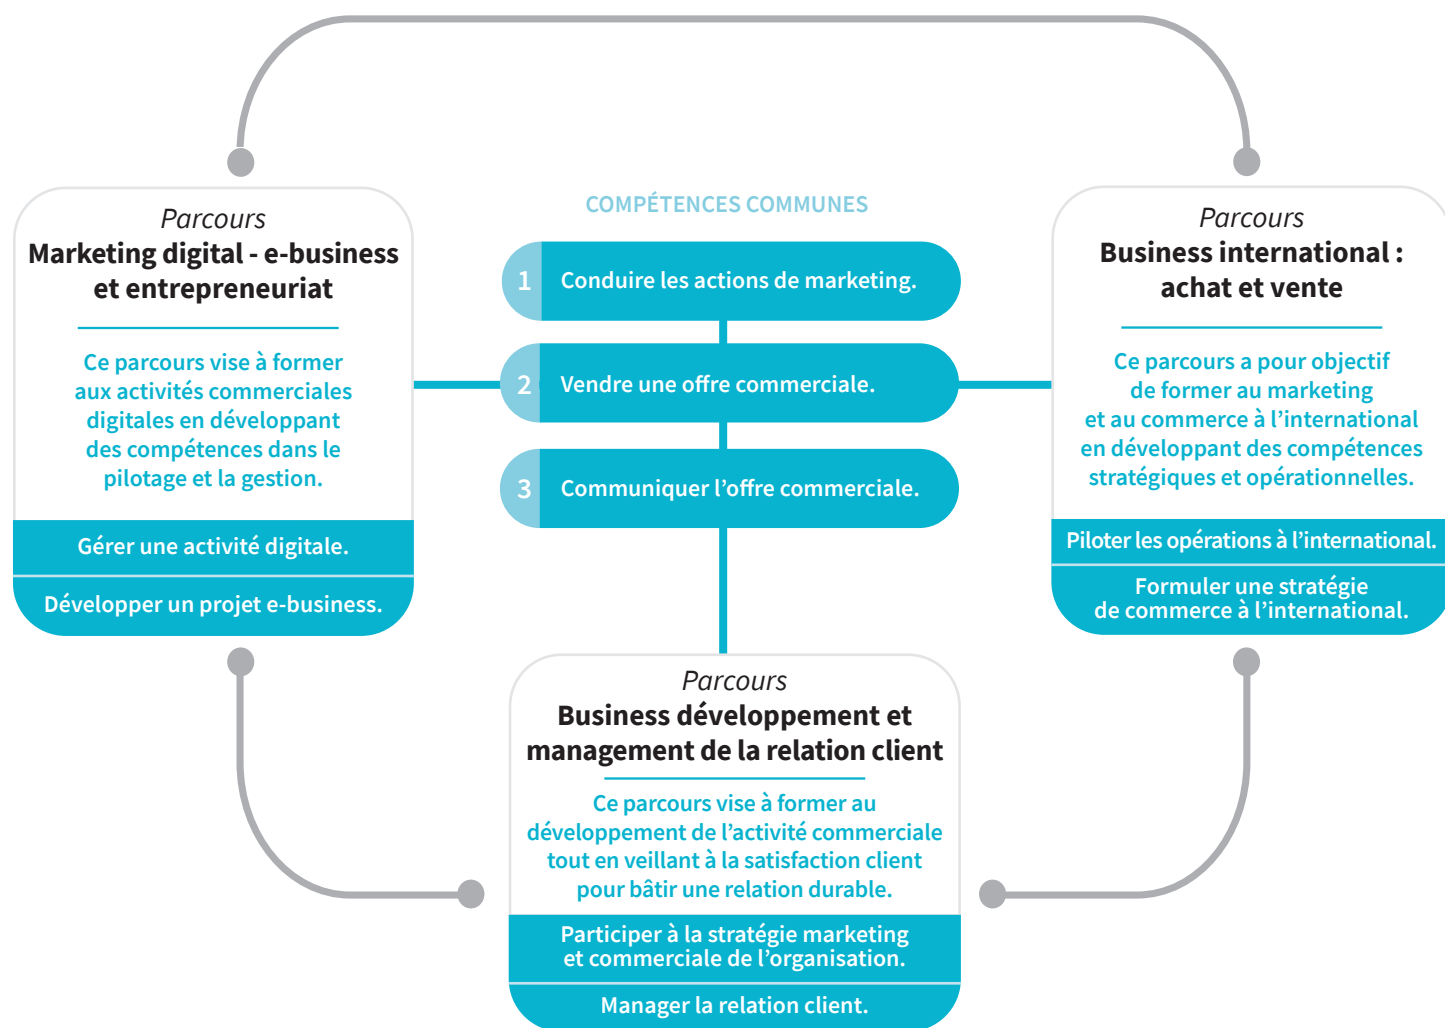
Parcours
Marketing digital - e-business et entrepreneuriat

Ce parcours vise à former aux activités commerciales digitales en développant des compétences dans le pilotage et la gestion.

Gérer une activité digitale.

Développer un projet e-business.

COMPÉTENCES COMMUNES

1 Conduire les actions de marketing.

2 Vendre une offre commerciale.

3 Communiquer l'offre commerciale.

Parcours
Business international : achat et vente

Ce parcours a pour objectif de former au marketing et au commerce à l'international en développant des compétences stratégiques et opérationnelles.

Piloter les opérations à l'international.

Formuler une stratégie de commerce à l'international.

Parcours
Business développement et management de la relation client

Ce parcours vise à former au développement de l'activité commerciale tout en veillant à la satisfaction client pour bâtir une relation durable.

Participer à la stratégie marketing et commerciale de l'organisation.

Manager la relation client.